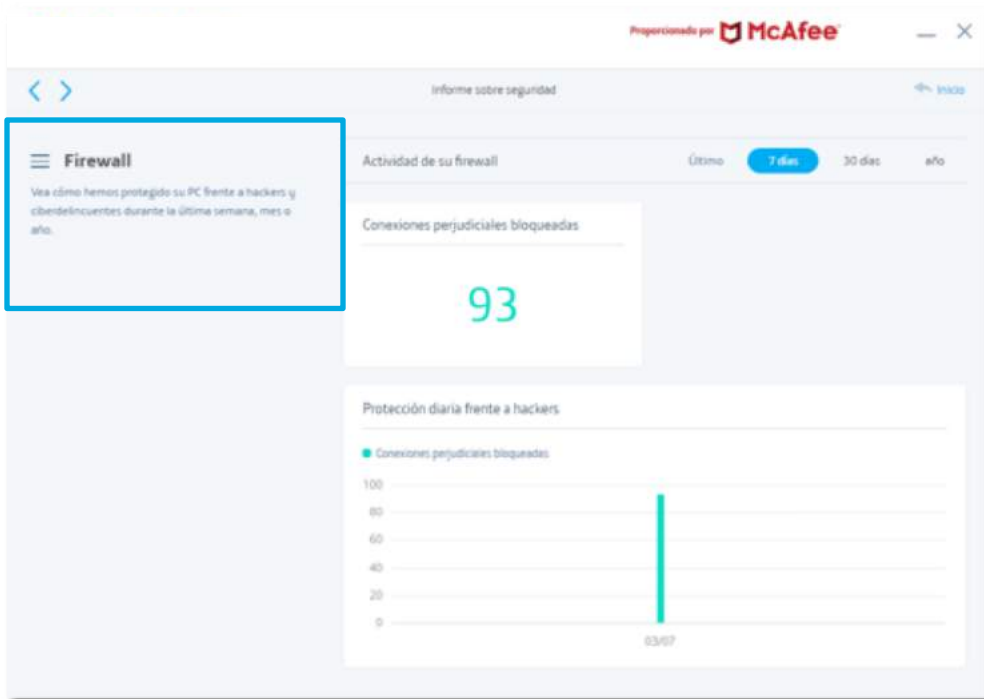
Proporcionado por McAfee

Informe sobre seguridad

Inicio

Firewall

Vea cómo hemos protegido su PC frente a hackers y ciberdelincuentes durante la última semana, mes o año.

Actividad de su firewall

Último

7 días

30 días

año

Conexiones perjudiciales bloqueadas

93

Protección diaria frente a hackers

Conexiones perjudiciales bloqueadas

100
80
60
40
20
0

03/07